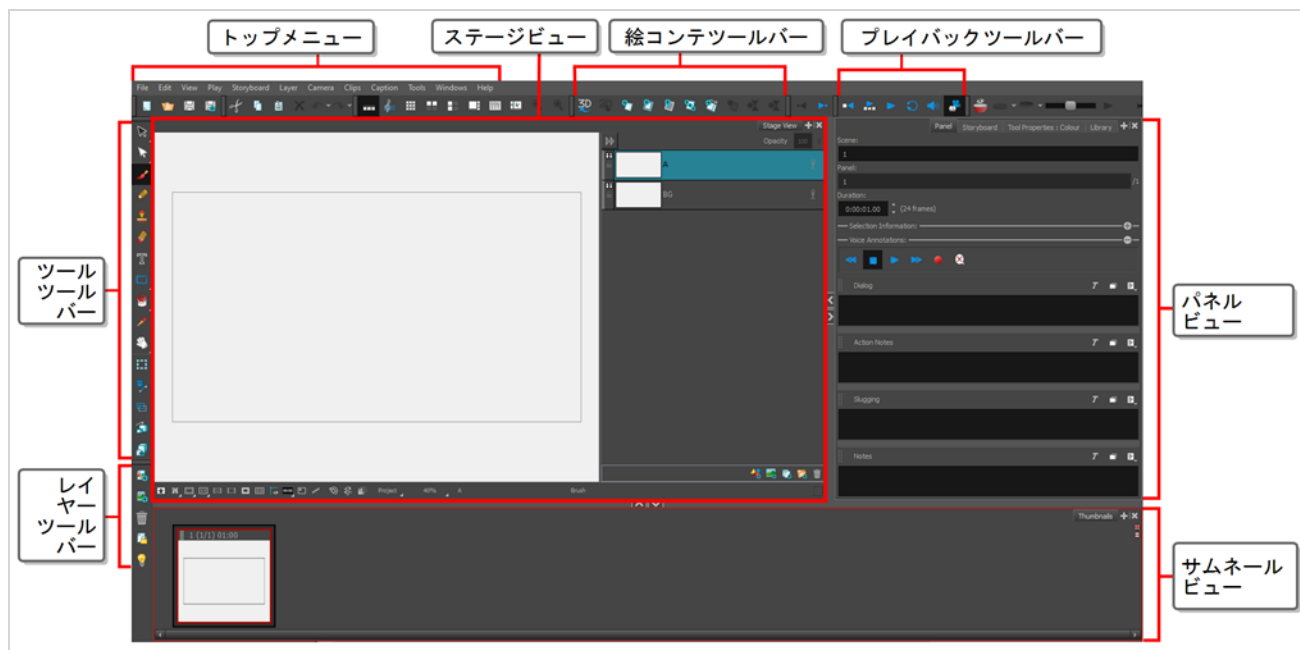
トップメニュー
ステージビュー
絵コンテツールバー
プレイバックツールバー

File Edit View Play Storyboard Layer Camera Clips Caption Tools Windows Help

ツールツールバー

Stage View
Opacity
A
BG

Project 40% A Brush

Panel Storyboard Tool Properties : Colour Library
Scene:
1
Panel:
1 /1
Duration:
0:00:01.00 (24 frames)
Selection Information:
Voice Annotations:
Dialog
Action Notes
Slugging
Notes

パネルビュー

レイヤーツールバー

Thumbnails
1 (1/1) 01:00

サムネールビュー